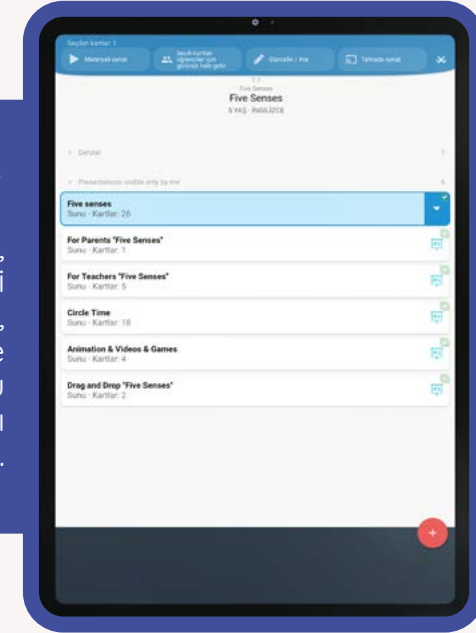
Seçilen kartlar: 1

Materyali oynat

Seçili kartları öğrenciler için görünür hale getir

Güncelle / Ata

Tahtada oynat

Five Senses
Five Senses
5 YAŞ · İNGİLİZCE

Dersler

Presentations visible only by me

Five senses
Sunu · Kartlar: 26

For Parents "Five Senses"
Sunu · Kartlar: 1

For Teachers "Five Senses"
Sunu · Kartlar: 5

Circle Time
Sunu · Kartlar: 18

Animation & Videos & Games
Sunu · Kartlar: 4

Drag and Drop "Five Senses"
Sunu · Kartlar: 2

+